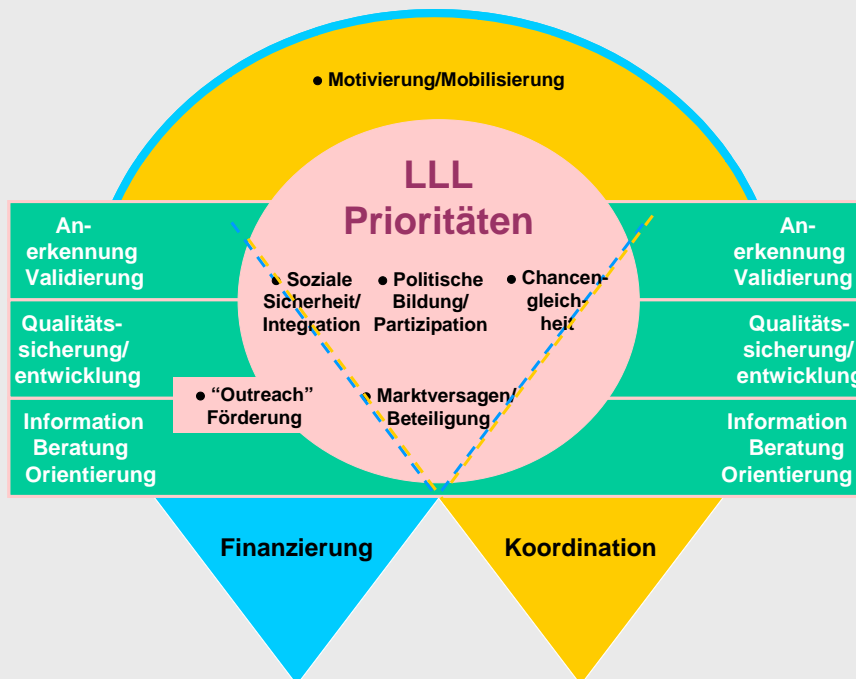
• Motivierung/Mobilisierung

LLL
Prioritäten

Anerkennung
Validierung

Qualitätssicherung/
entwicklung

Information
Beratung
Orientierung

• Soziale Sicherheit/ Integration

• Politische Bildung/ Partizipation

• Chancengleichheit

• "Outreach" Förderung

• Marktversagen/ Beteiligung

Anerkennung
Validierung

Qualitätssicherung/
entwicklung

Information
Beratung
Orientierung

Finanzierung

Koordination